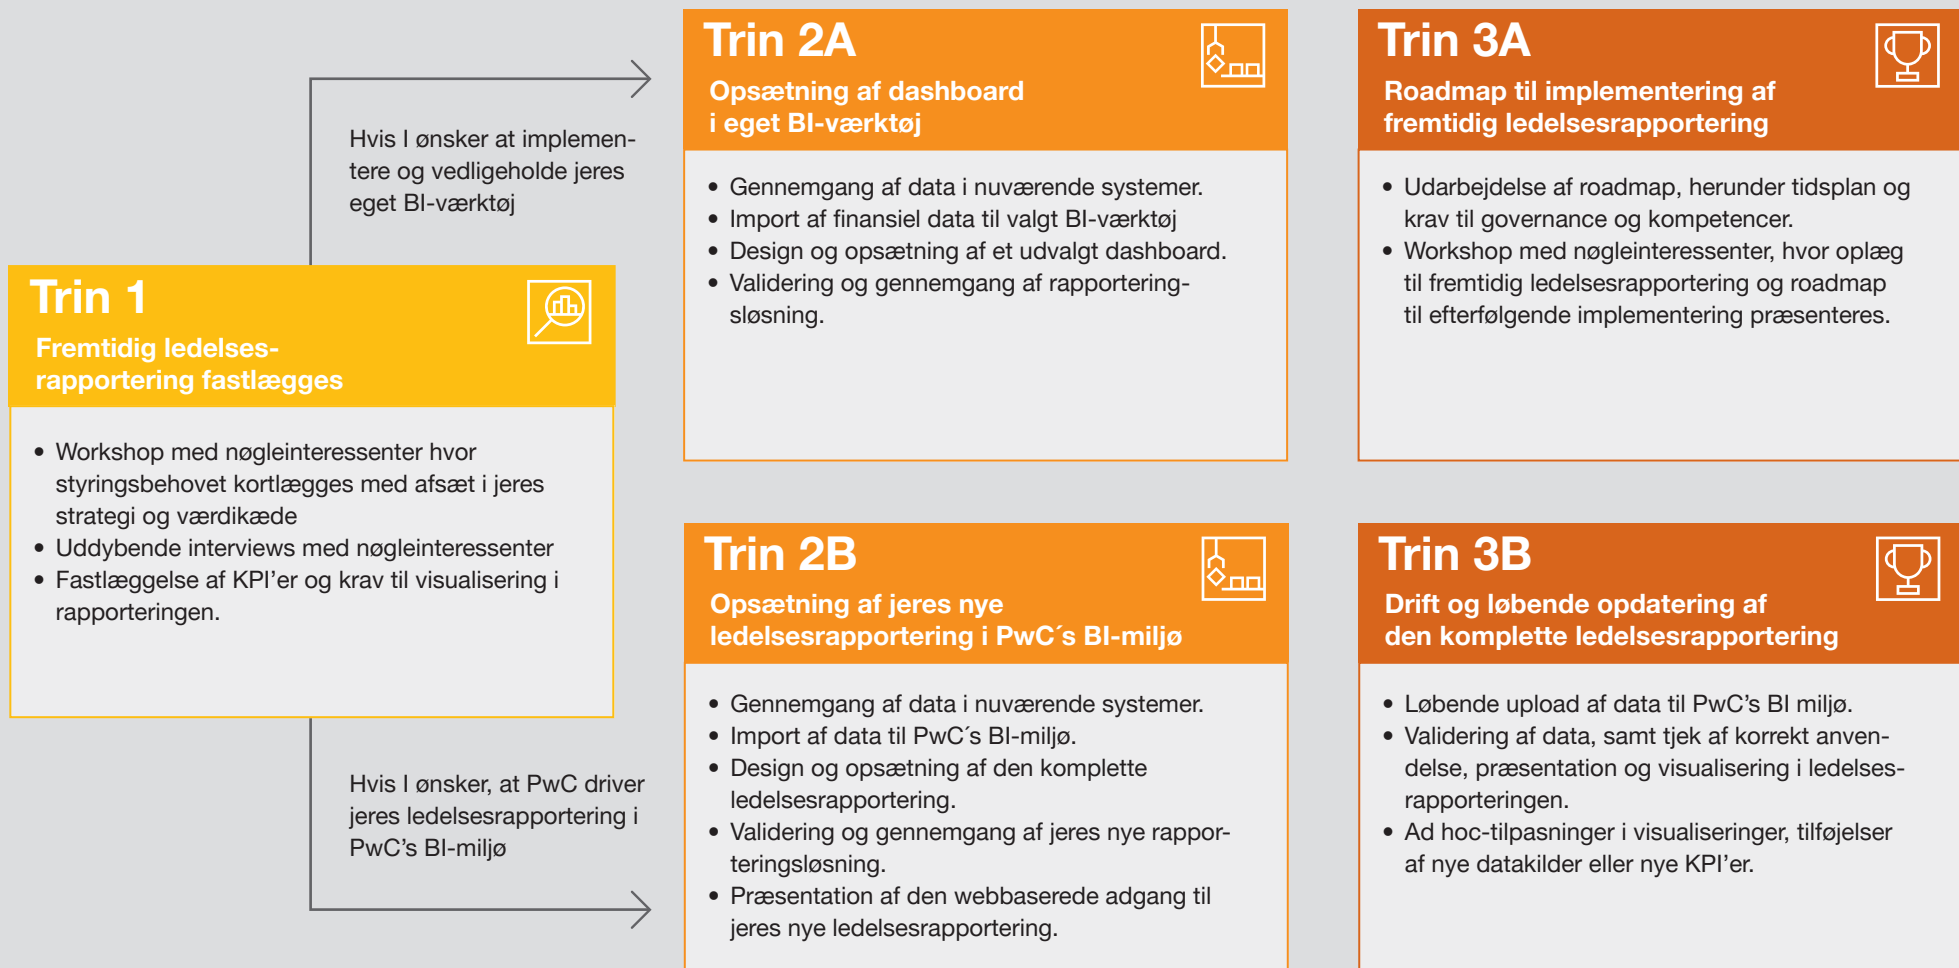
Trin 1
Fremtidig ledelsesrapportering fastlægges

• Workshop med nøgleinteressenter hvor styringsbehovet kortlægges med afsæt i jeres strategi og værdikæde
• Uddybende interviews med nøgleinteressenter
• Fastlæggelse af KPI'er og krav til visualisering i rapporteringen.

Hvis I ønsker at implementere og vedligeholde jeres eget BI-værktøj

Hvis I ønsker, at PwC driver jeres ledelsesrapportering i PwC's BI-miljø

Trin 2A
Opsætning af dashboard i eget BI-værktøj

• Gennemgang af data i nuværende systemer.
• Import af finansiel data til valgt BI-værktøj
• Design og opsætning af et udvalgt dashboard.
• Validering og gennemgang af rapporteringsløsning.

Trin 2B
Opsætning af jeres nye ledelsesrapportering i PwC´s BI-miljø

• Gennemgang af data i nuværende systemer.
• Import af data til PwC´s BI-miljø.
• Design og opsætning af den komplette ledelsesrapportering.
• Validering og gennemgang af jeres nye rapporteringsløsning.
• Præsentation af den webbaserede adgang til jeres nye ledelsesrapportering.

Trin 3A
Roadmap til implementering af fremtidig ledelsesrapportering

• Udarbejdelse af roadmap, herunder tidsplan og krav til governance og kompetencer.
• Workshop med nøgleinteressenter, hvor oplæg til fremtidig ledelsesrapportering og roadmap til efterfølgende implementering præsenteres.

Trin 3B
Drift og løbende opdatering af den komplette ledelsesrapportering

• Løbende upload af data til PwC's BI miljø.
• Validering af data, samt tjek af korrekt anvendelse, præsentation og visualisering i ledelsesrapporteringen.
• Ad hoc-tilpasninger i visualiseringer, tilføjelser af nye datakilder eller nye KPI'er.